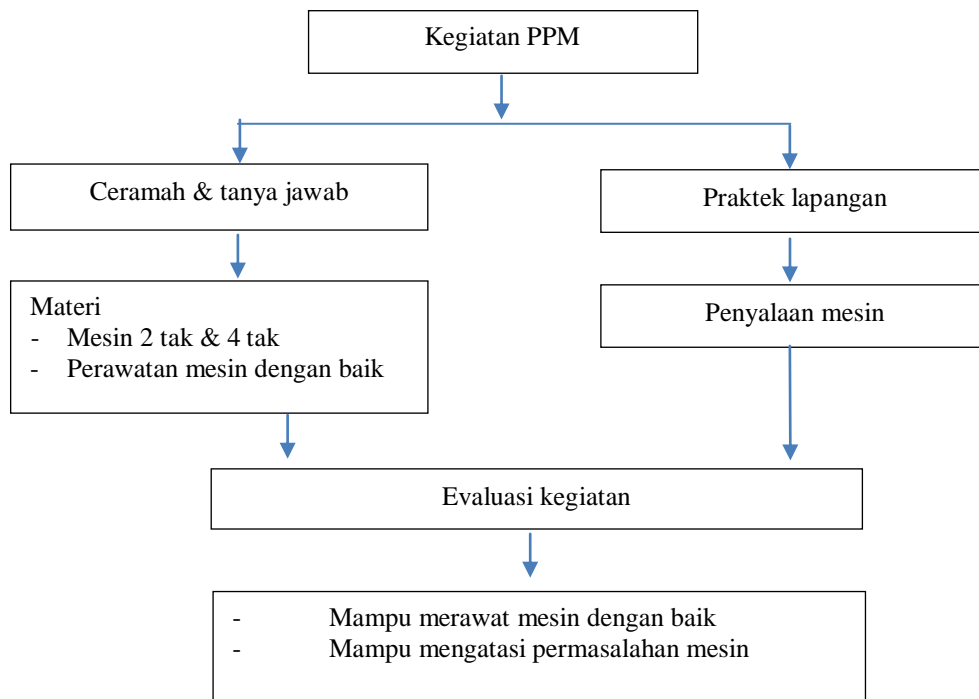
Kegiatan PPM

Ceramah & tanya jawab

Praktek lapangan

Materi
- Mesin 2 tak & 4 tak
- Perawatan mesin dengan baik

Penyalaan mesin

Evaluasi kegiatan

- Mampu merawat mesin dengan baik
- Mampu mengatasi permasalahan mesin